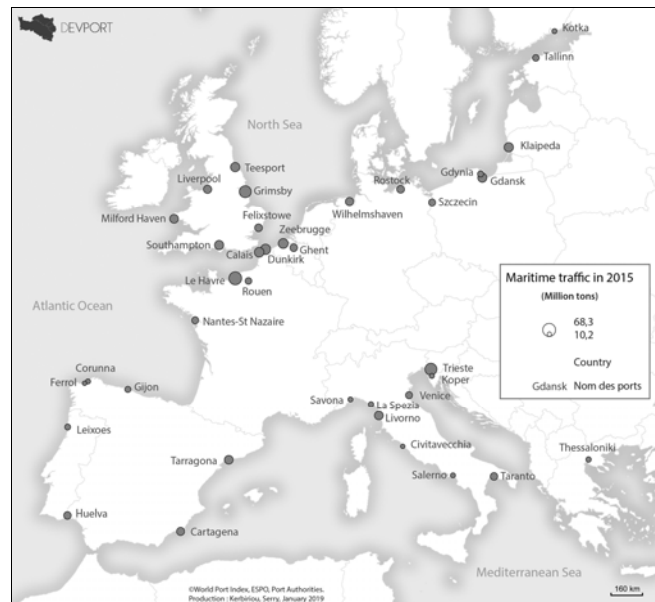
DEVPORT

Kotka
Tallinn
North Sea
Teesport
Klaipeda
Liverpool
Grimsby
Rostock
Gdynia
Gdansk
Milford Haven
Felixstowe
Wilhelmshaven
Szczecin
Zeebrugge
Southampton
Calais
Ghent
Dunkirk
Le Havre
Rouen
Atlantic Ocean
Nantes-St Nazaire
Corunna
Ferrol
Gijon
Leixoes
Trieste
Koper
Savona
La Spezia
Venice
Livorno
Civitavecchia
Thessaloniki
Tarragona
Salerno
Taranto
Huelva
Cartagena
Mediterranean Sea

Maritime traffic in 2015
(Million tons)
68,3
10,2
Country
Gdansk Nom des ports

©World Port Index, ESPO, Port Authorities.
Production : Kerbiriou, Serry, January 2019

160 km